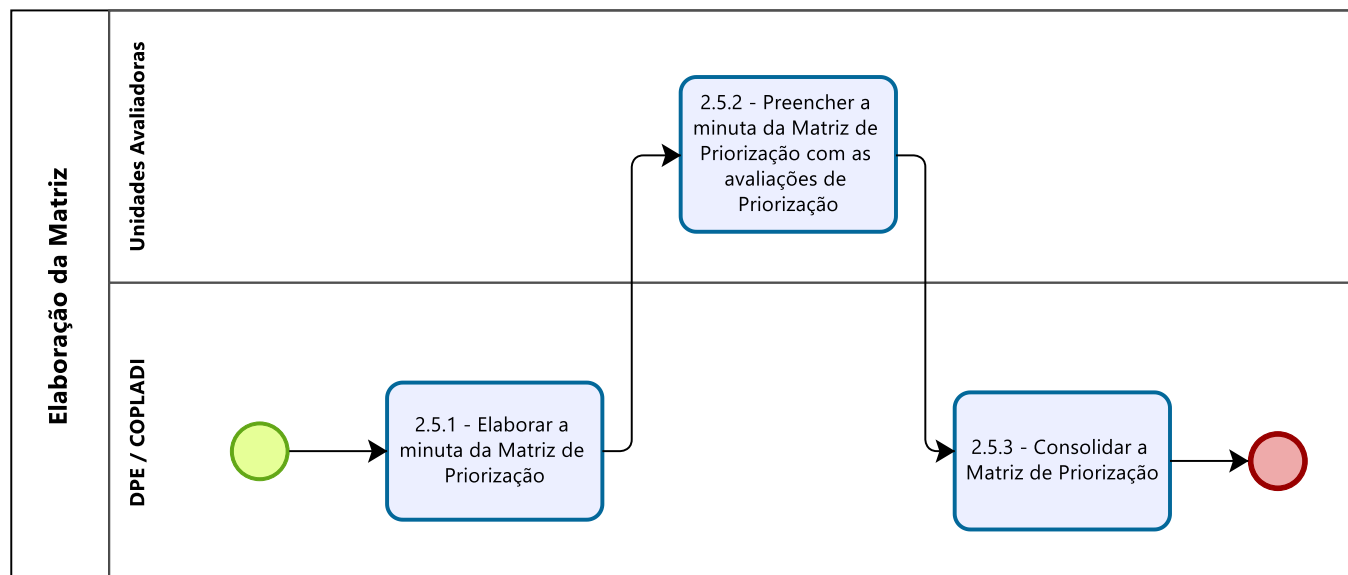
Elaboração da Matriz

Unidades Avaliadoras

2.5.2 - Preencher a minuta da Matriz de Priorização com as avaliações de Priorização

DPE / COPLADI

2.5.1 - Elaborar a minuta da Matriz de Priorização

2.5.3 - Consolidar a Matriz de Priorização